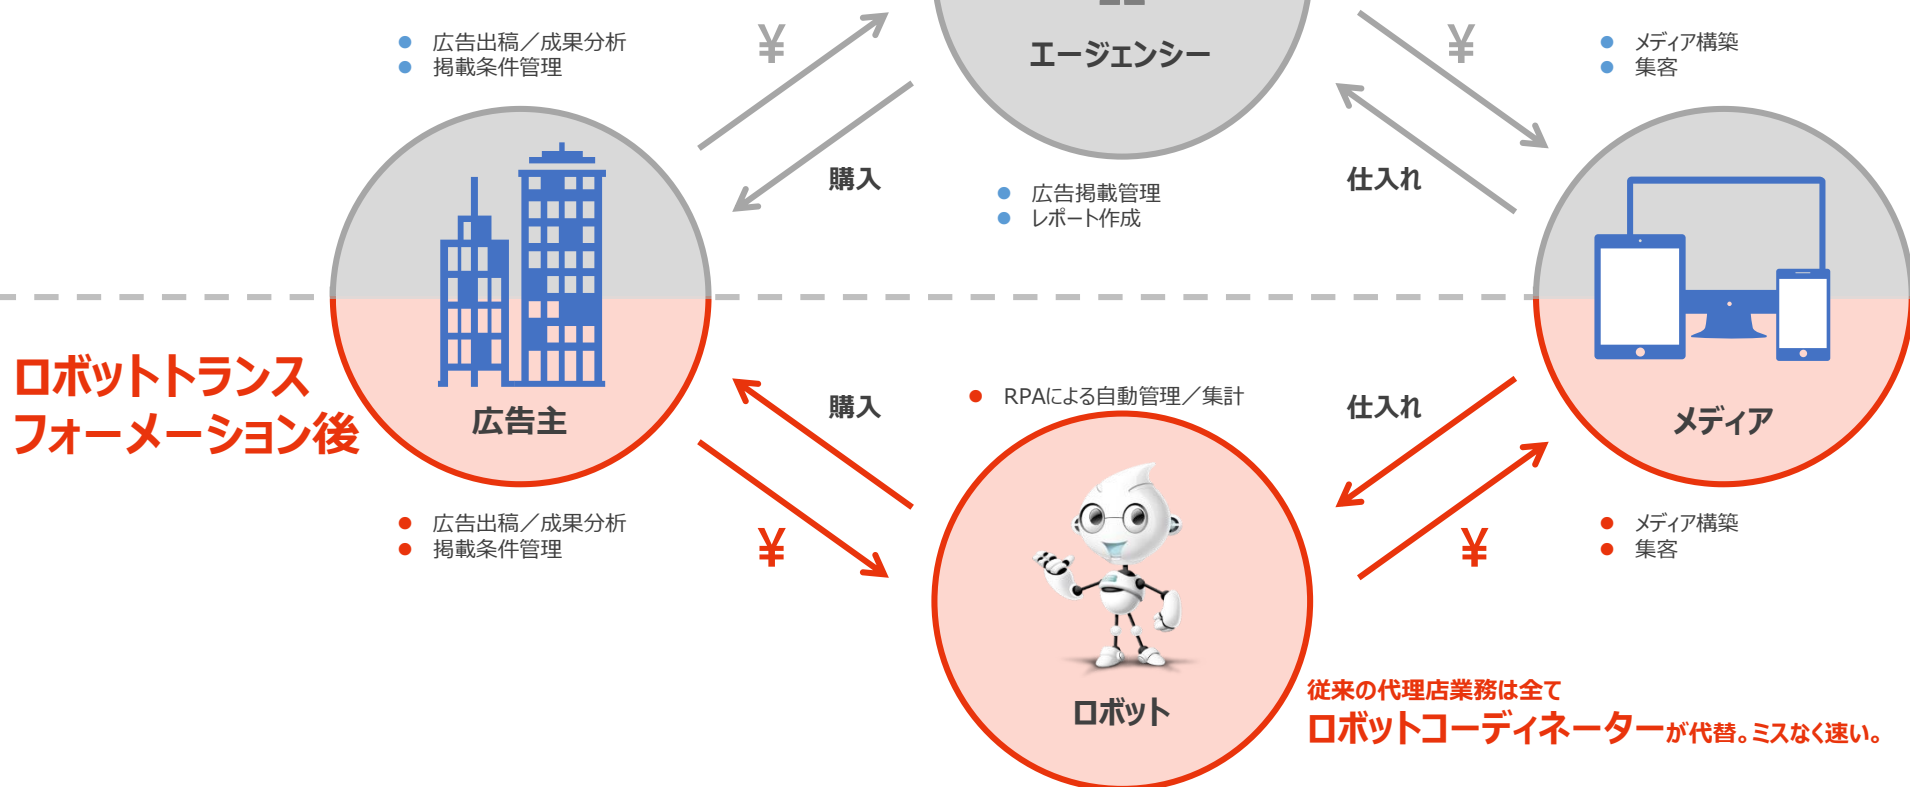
広告出稿／成果分析
掲載条件管理

¥

エージェンシー

¥

メディア構築
集客

購入

広告掲載管理
レポート作成

仕入れ

広告主

メディア

ロボットトランスフォーメーション後

購入

RPAによる自動管理／集計

仕入れ

広告出稿／成果分析
掲載条件管理

¥

¥

メディア構築
集客

ロボット

従来の代理店業務は全て
ロボットコーディネーターが代替。ミスなく速い。